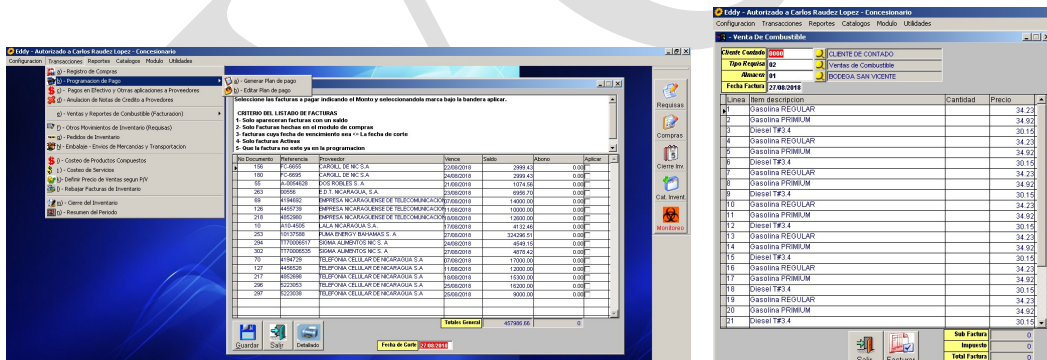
Eddy - Autorizado a Carlos Raudez Lopez - Concesionario
Configuracion Transacciones Reportes Catalogos Modulo Utilidades

a) - Registro de Compras
b) - Programacion de Pago
c) - Pagos en Efectivo y Otras aplicaciones a Proveedores
d) - Anulacion de Notas de Credito a Proveedores
e) - Ventas y Reportes de Combustible (Facturacion)
f) - Otros Movimientos de Inventario (Requisas)
g) - Pedidos de Inventario
h) - Embalaje - Envios de Mercancias y Transportacion
i) - Costeo de Productos Compuestos
j) - Costeo de Servicios
k) - Definir Precio de Ventas segun P/V
l) - Rebajar Facturas de Inventario
m) - Cierre del Inventario
n) - Resumen del Periodo

a) - Generar Plan de pago
b) - Editar Plan de pago

Seleccione las facturas a pagar indicando el Monto y seleccionandolo marca bajo la bandera aplicar.

CRITERIO DEL LISTADO DE FACTURAS
1- Solo apareceran facturas con un saldo
2- Solo Facturas hechas en el modulo de compras
3- facturas cuya fecha de vencimiento sea <= La fecha de corte
4- Solo facturas Activas
5- Que la factura no este ya en la programacion

| No Documento | Referencia | Proveedor | Vence | Saldo | Abono | Aplicar |
|---|---|---|---|---|---|---|
| 156 | FC-6695 | CARGILL DE NIC S.A | 22/08/2018 | 2999.43 | 0.00 | |
| 160 | FC-6695 | CARGILL DE NIC S.A | 22/08/2018 | 2999.43 | 0.00 | |
| 55 | A-0054626 | DOS ROBLES S.A | 21/08/2018 | 1074.56 | 0.00 | |
| 263 | 00556 | E D T. NICARAGUA, S.A. | 23/08/2018 | 6956.70 | 0.00 | |
| 69 | 4194692 | EMPRESA NICARAGUENSE DE TELECOMUNICACION | 07/08/2018 | 14000.00 | 0.00 | |
| 126 | 4455739 | EMPRESA NICARAGUENSE DE TELECOMUNICACION | 11/08/2018 | 10000.00 | 0.00 | |
| 218 | 4852980 | EMPRESA NICARAGUENSE DE TELECOMUNICACION | 18/08/2018 | 12600.00 | 0.00 | |
| 10 | A10-4505 | LALA NICARAGUA S.A | 17/08/2018 | 4132.48 | 0.00 | |
| 253 | 10137588 | PUMA ENERGY BAHAMAS S.A | 27/08/2018 | 324296.51 | 0.00 | |
| 294 | 7770006517 | SIGMA ALIMENTOS NIC S.A | 24/08/2018 | 4549.15 | 0.00 | |
| 302 | 7770006535 | SIGMA ALIMENTOS NIC S.A | 27/08/2018 | 4678.42 | 0.00 | |
| 70 | 4194729 | TELEFONIA CELULAR DE NICARAGUA S.A | 07/08/2018 | 17000.00 | 0.00 | |
| 127 | 4455828 | TELEFONIA CELULAR DE NICARAGUA S.A | 11/08/2018 | 13000.00 | 0.00 | |
| 217 | 4852898 | TELEFONIA CELULAR DE NICARAGUA S.A | 18/08/2018 | 15300.00 | 0.00 | |
| 296 | 5223053 | TELEFONIA CELULAR DE NICARAGUA S.A | 25/08/2018 | 16200.00 | 0.00 | |
| 297 | 5223038 | TELEFONIA CELULAR DE NICARAGUA S.A | 25/08/2018 | 9000.00 | 0.00 | |

Totales General 457986.66 0

Guardar Salir Detallado
Fecha de Corte 27/08/2018

Requisas
Compras
Cierre Inv.
Cat. Invent.
Monitoreo

Eddy - Autorizado a Carlos Raudez Lopez - Concesionario
Configuracion Transacciones Reportes Catalogos Modulo Utilidades
- Venta De Combustible

Cliente Contado 0000 CLIENTE DE CONTADO
Tipo Reguisa 02 Ventas de Combustible
Almacen 01 BODEGA SAN VICENTE
Fecha Factura 27/08/2018

| Linea | Item descripcion | Cantidad | Precio |
|---|---|---|---|
| 1 | Gasolina REGULAR | | 34.23 |
| 2 | Gasolina PRIMIUM | | 34.92 |
| 3 | Diesel T#3.4 | | 30.15 |
| 4 | Gasolina REGULAR | | 34.23 |
| 5 | Gasolina PRIMIUM | | 34.92 |
| 6 | Diesel T#3.4 | | 30.15 |
| 7 | Gasolina REGULAR | | 34.23 |
| 8 | Gasolina PRIMIUM | | 34.92 |
| 9 | Diesel T#3.4 | | 30.15 |
| 10 | Gasolina REGULAR | | 34.23 |
| 11 | Gasolina PRIMIUM | | 34.92 |
| 12 | Diesel T#3.4 | | 30.15 |
| 13 | Gasolina REGULAR | | 34.23 |
| 14 | Gasolina PRIMIUM | | 34.92 |
| 15 | Diesel T#3.4 | | 30.15 |
| 16 | Gasolina REGULAR | | 34.23 |
| 17 | Gasolina PRIMIUM | | 34.92 |
| 18 | Diesel T#3.4 | | 30.15 |
| 19 | Gasolina REGULAR | | 34.23 |
| 20 | Gasolina PRIMIUM | | 34.92 |
| 21 | Diesel T#3.4 | | 30.15 |

Sub Factura 0
Impuesto 0
Total Factura 0
Salir Factura